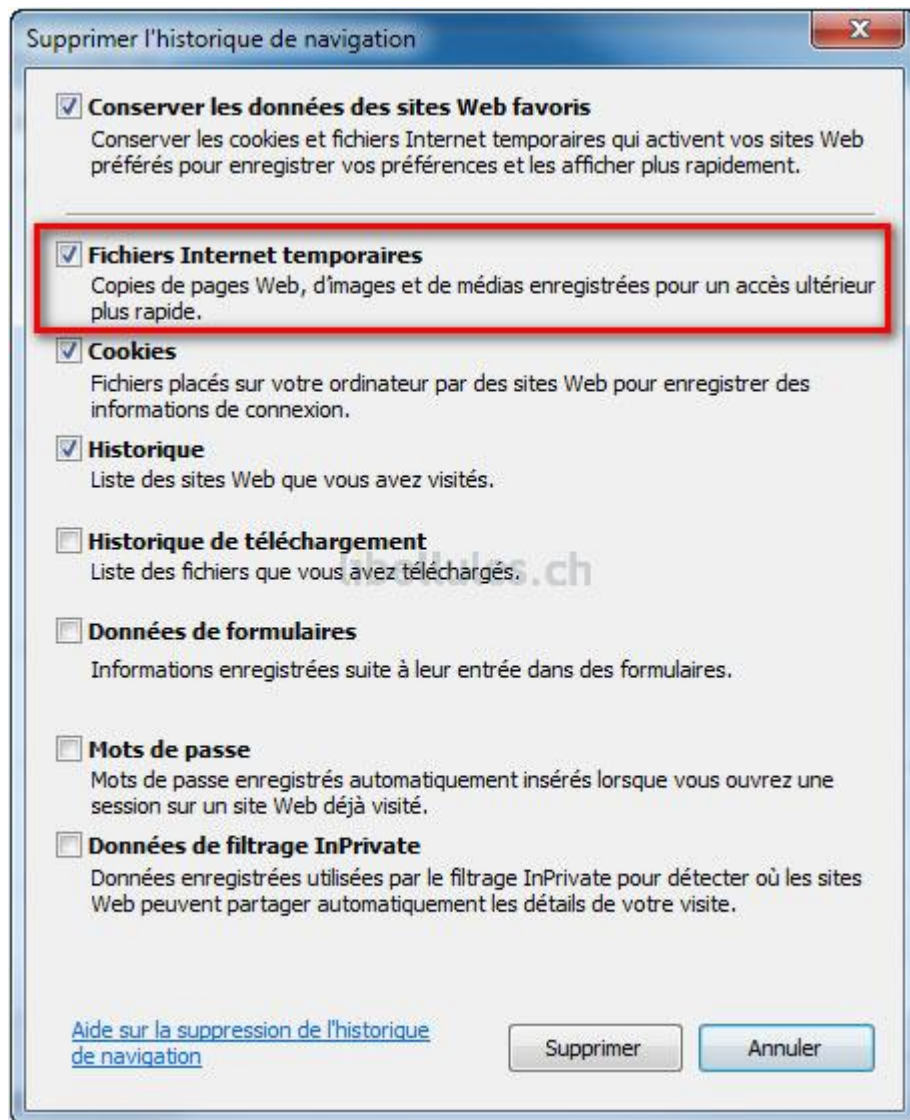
Supprimer l'historique de navigation

Conserver les données des sites Web favoris
Conserver les cookies et fichiers Internet temporaires qui activent vos sites Web préférés pour enregistrer vos préférences et les afficher plus rapidement.

Fichiers Internet temporaires
Copies de pages Web, d'images et de médias enregistrées pour un accès ultérieur plus rapide.

Cookies
Fichiers placés sur votre ordinateur par des sites Web pour enregistrer des informations de connexion.

Historique
Liste des sites Web que vous avez visités.

Historique de téléchargement
Liste des fichiers que vous avez téléchargés.

bidouilles.ch

Données de formulaires
Informations enregistrées suite à leur entrée dans des formulaires.

Mots de passe
Mots de passe enregistrés automatiquement insérés lorsque vous ouvrez une session sur un site Web déjà visité.

Données de filtrage InPrivate
Données enregistrées utilisées par le filtrage InPrivate pour détecter où les sites Web peuvent partager automatiquement les détails de votre visite.

Aide sur la suppression de l'historique de navigation

Supprimer Annuler